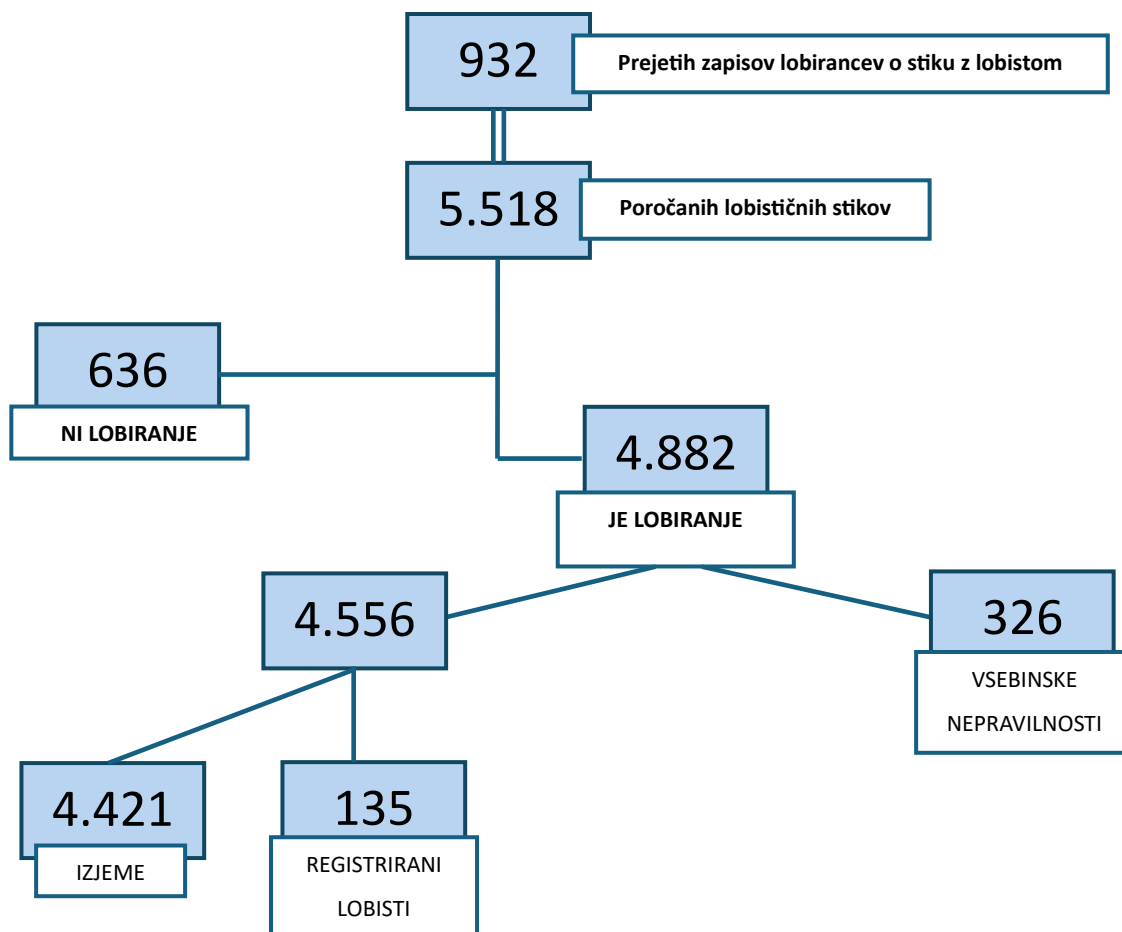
932
Prejetih zapisov lobirancev o stiku z lobistom

5.518
Poročanih lobističnih stikov

636
NI LOBIRANJE

4.882
JE LOBIRANJE

4.556

326
VSEBINSKE NEPRAVILNOSTI

4.421
IZJEME

135
REGISTRIRANI LOBISTI